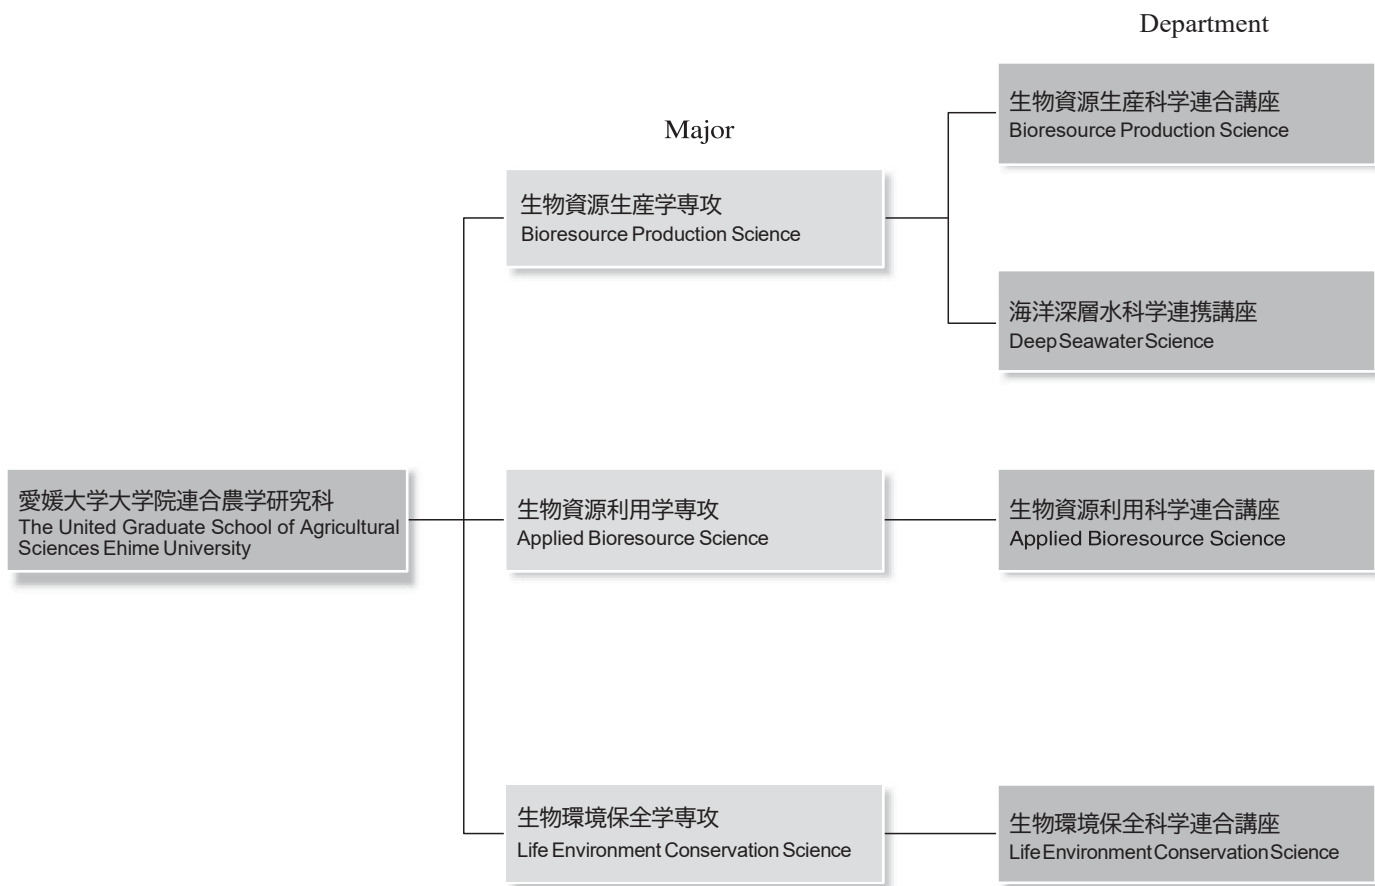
Department

Major

愛媛大学大学院連合農学研究科
The United Graduate School of Agricultural Sciences Ehime University

生物資源生産学専攻
Bioresource Production Science

生物資源生産科学連合講座
Bioresource Production Science

海洋深層水科学連携講座
Deep Seawater Science

生物資源利用学専攻
Applied Bioresource Science

生物資源利用科学連合講座
Applied Bioresource Science

生物環境保全学専攻
Life Environment Conservation Science

生物環境保全科学連合講座
Life Environment Conservation Science